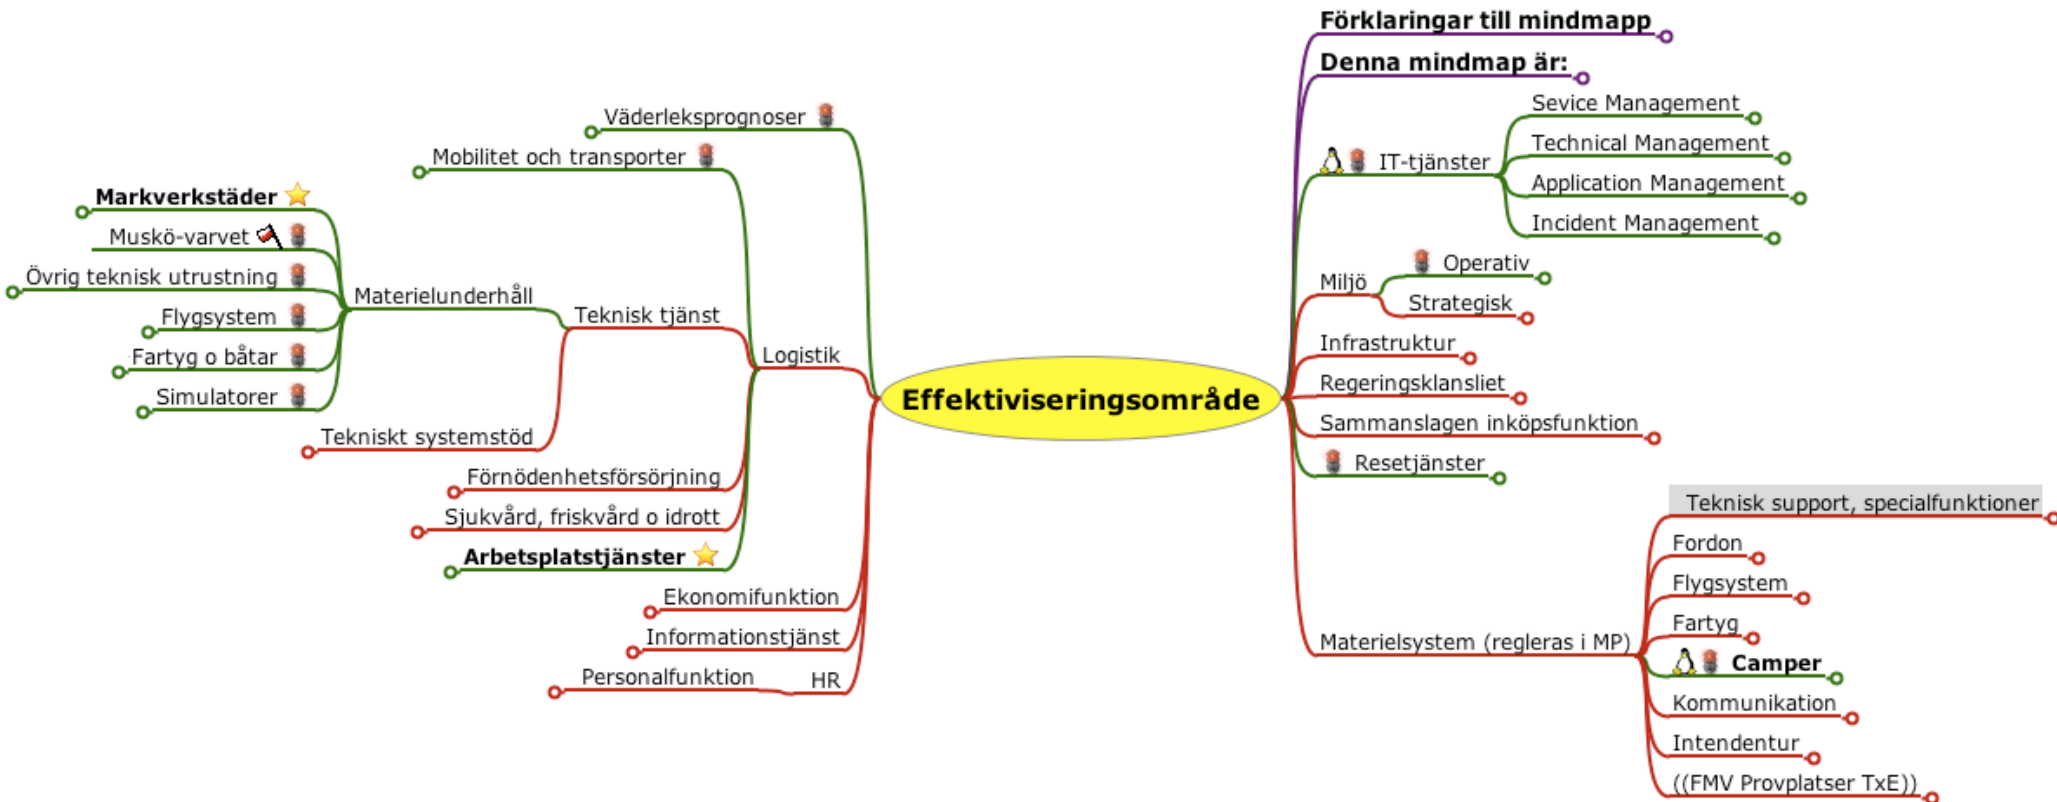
Effektiviseringsområde

Väderleksprognoser
Mobilitet och transporter
Logistik
Teknisk tjänst
Materielunderhåll
Markverkstäder
Muskö-varvet
Övrig teknisk utrustning
Flygsystem
Fartyg o båtar
Simulatorer
Tekniskt systemstöd
Förnödenhetsförsörjning
Sjukvård, friskvård o idrott
Arbetsplatstjänster
Ekonomifunktion
Informationstjänst
HR
Personalfunktion

Förklaringar till mindmapp
Denna mindmap är:
IT-tjänster
Sevice Management
Technical Management
Application Management
Incident Management
Miljö
Operativ
Strategisk
Infrastruktur
Regeringsklansliet
Sammanslagen inköpsfunktion
Resetjänster
Materielsystem (regleras i MP)
Teknisk support, specialfunktioner
Fordon
Flygsystem
Fartyg
Camper
Kommunikation
Intendentur
((FMV Provplatser TxE))